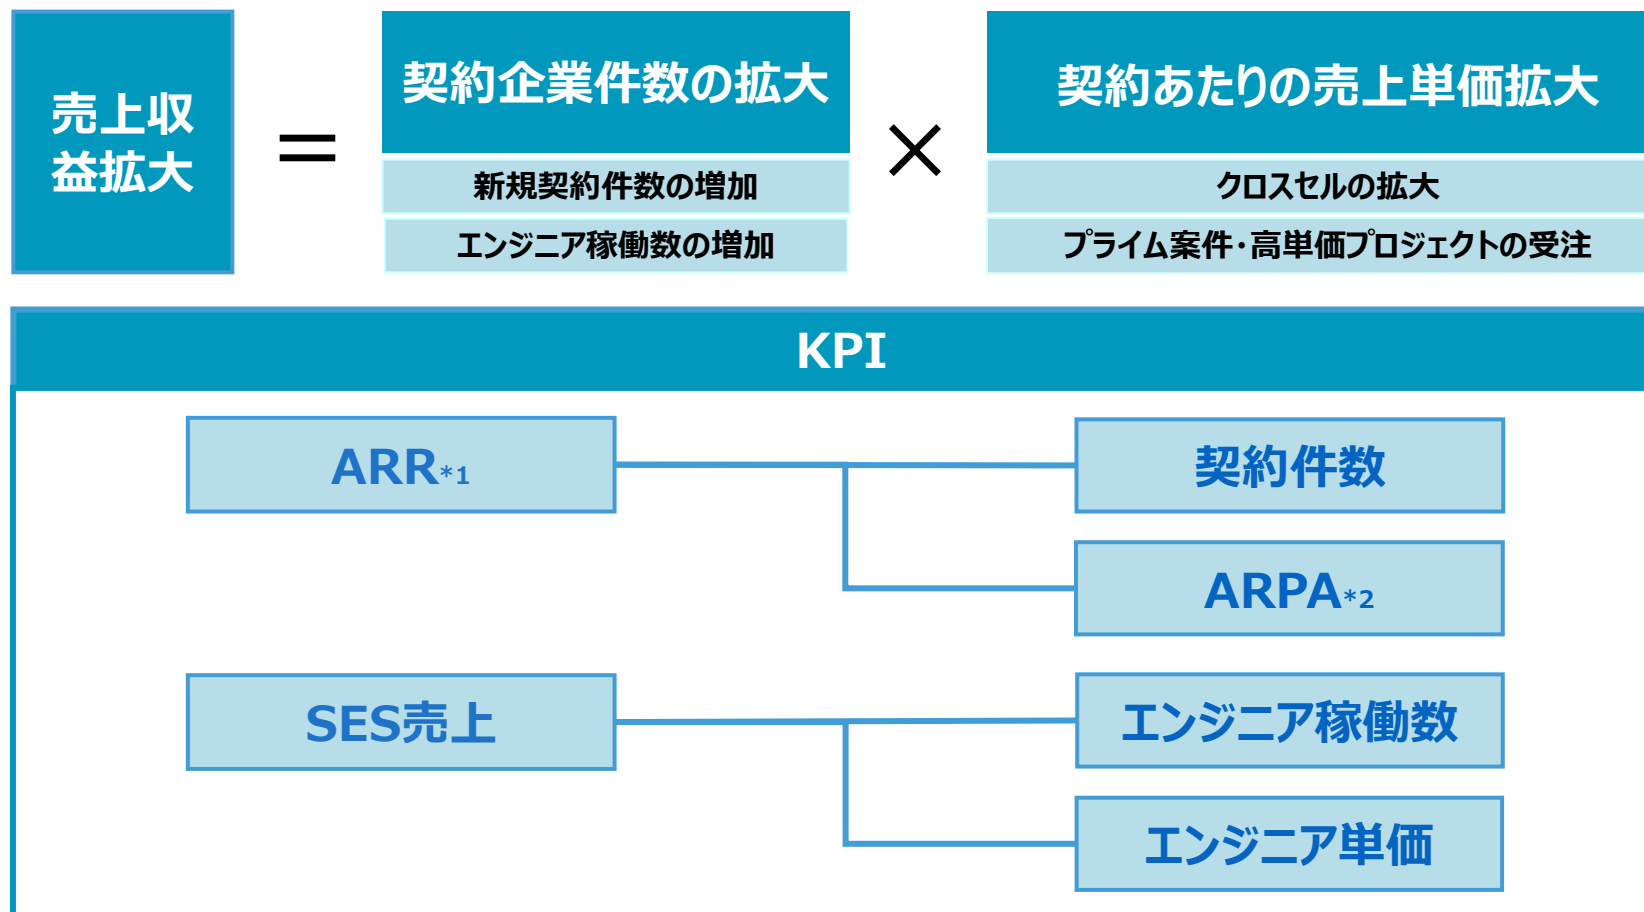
売上収益拡大

＝

契約企業件数の拡大

新規契約件数の増加

エンジニア稼働数の増加

×

契約あたりの売上単価拡大

クロスセルの拡大

プライム案件・高単価プロジェクトの受注

KPI

ARR*1

契約件数

ARPA*2

SES売上

エンジニア稼働数

エンジニア単価